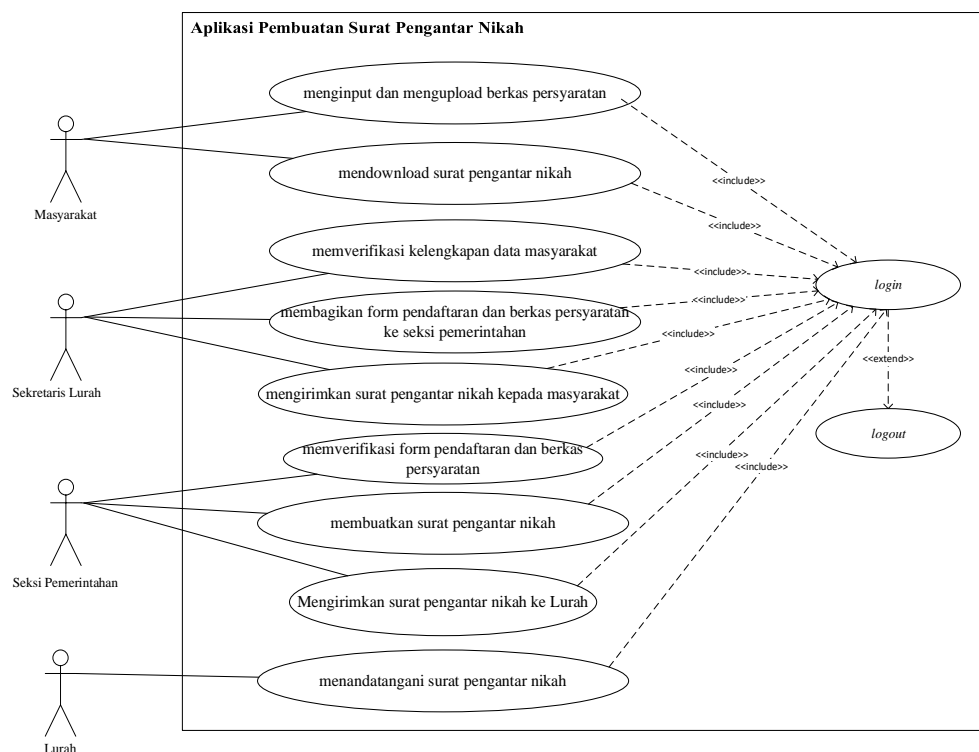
Aplikasi Pembuatan Surat Pengantar Nikah

Masyarakat

Sekretaris Lurah

Seksi Pemerintahan

Lurah

menginput dan mengupload berkas persyaratan

mendownload surat pengantar nikah

memverifikasi kelengkapan data masyarakat

membagikan form pendaftaran dan berkas persyaratan ke seksi pemerintahan

mengirimkan surat pengantar nikah kepada masyarakat

memverifikasi form pendaftaran dan berkas persyaratan

membuatkan surat pengantar nikah

Mengirimkan surat pengantar nikah ke Lurah

menandatangani surat pengantar nikah

<<include>>

<<include>>

<<include>>

<<include>>

<<include>>

<<include>>

<<include>>

<<include>>

<<include>>

<<include>>

login

<<extend>>

logout